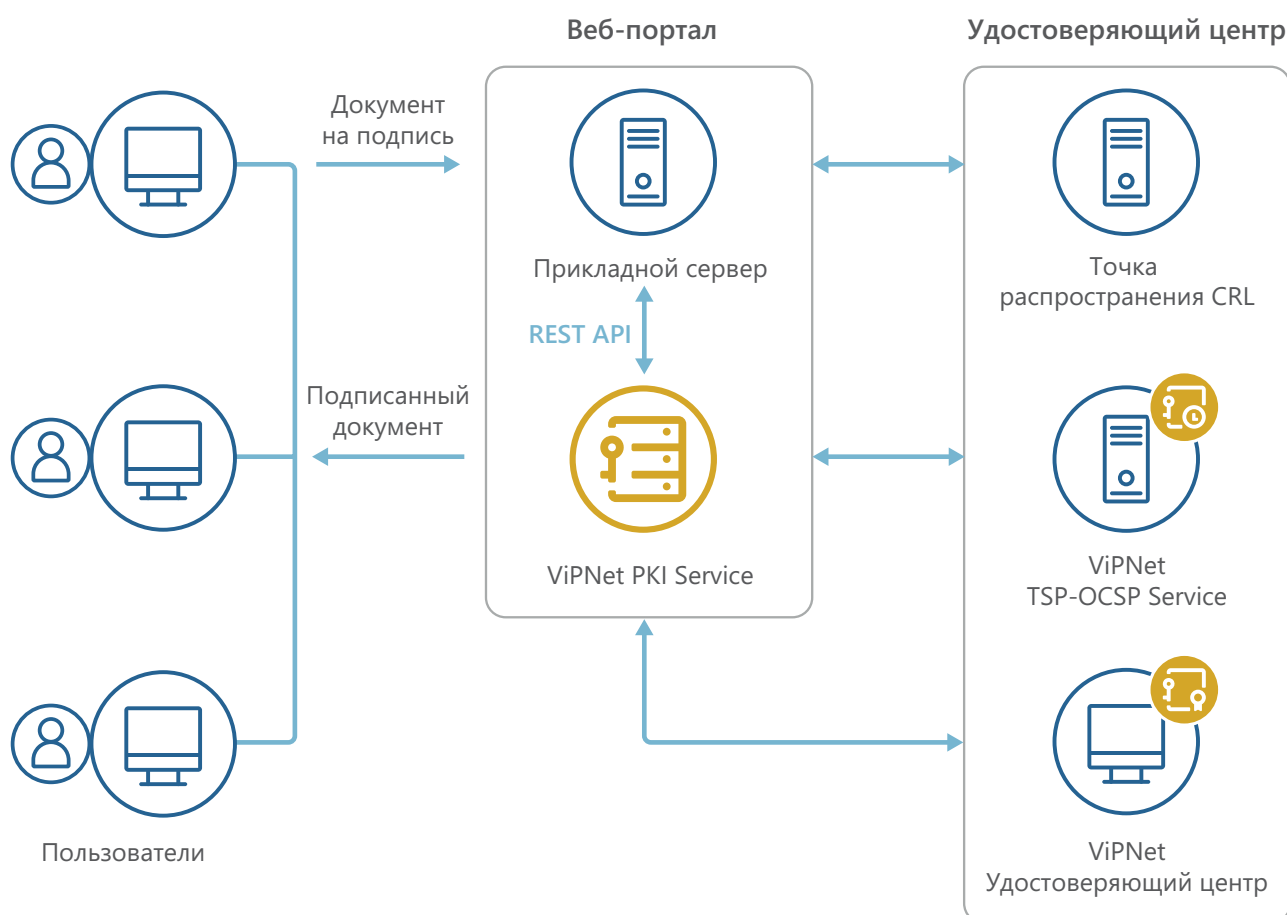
Веб-портал

Удостоверяющий центр

Документ на подпись

Прикладной сервер

REST API

Подписанный документ

ViPNet PKI Service

Точка распространения CRL

ViPNet TSP-OCSP Service

ViPNet Удостоверяющий центр

Пользователи